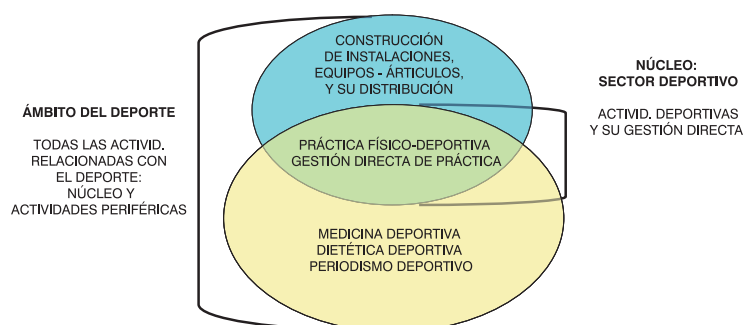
ÁMBITO DEL DEPORTE

TODAS LAS ACTIVID. RELACIONADAS CON EL DEPORTE: NÚCLEO Y ACTIVIDADES PERIFÉRICAS

CONSTRUCCIÓN DE INSTALACIONES, EQUIPOS - ÁRTICULOS, Y SU DISTRIBUCIÓN

PRÁCTICA FÍSICO-DEPORTIVA GESTIÓN DIRECTA DE PRÁCTICA

MEDICINA DEPORTIVA DIETÉTICA DEPORTIVA PERIODISMO DEPORTIVO

NÚCLEO: SECTOR DEPORTIVO

ACTIVID. DEPORTIVAS Y SU GESTIÓN DIRECTA